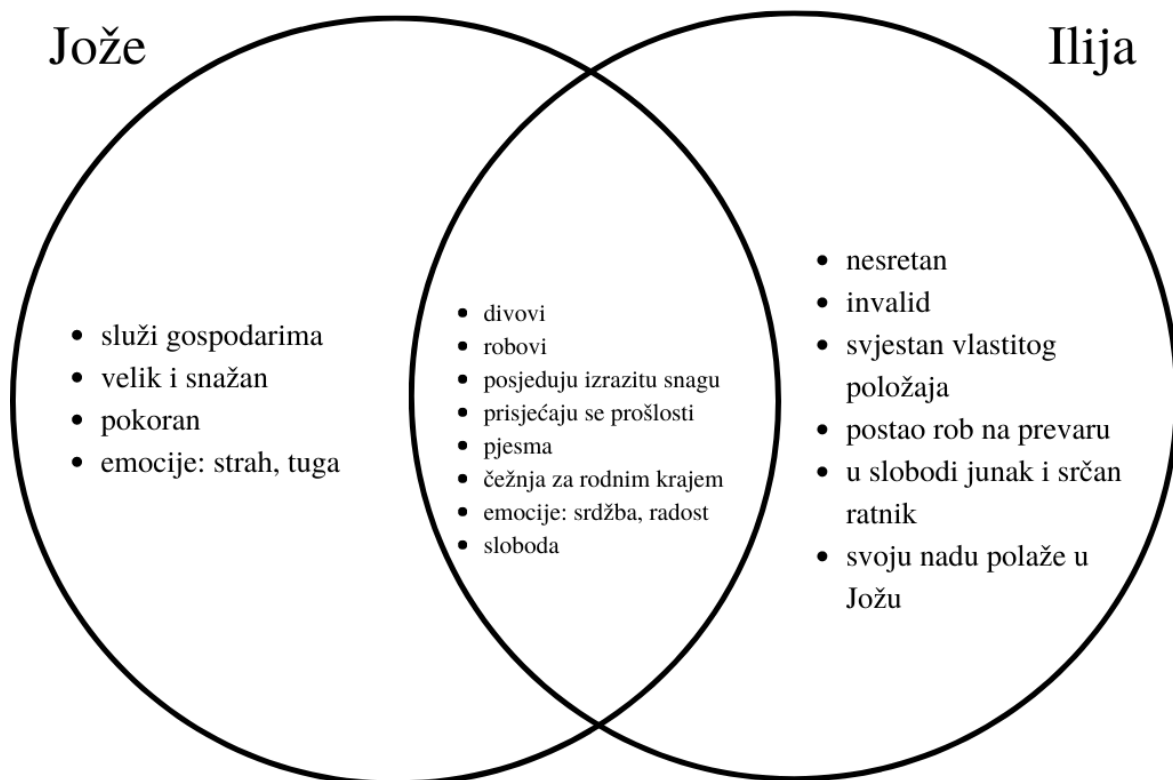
Jože

Ilija

- služi gospodarima
- velik i snažan
- pokoran
- emocije: strah, tuga

- divovi
- robovi
- posjeduju izrazitu snagu
- prisjećaju se prošlosti
- pjesma
- čežnja za rodnim krajem
- emocije: srdžba, radost
- sloboda

- nesretan
- invalid
- svjestan vlastitog položaja
- postao rob na prevaru
- u slobodi junak i srčan ratnik
- svoju nadu polaže u Jožu